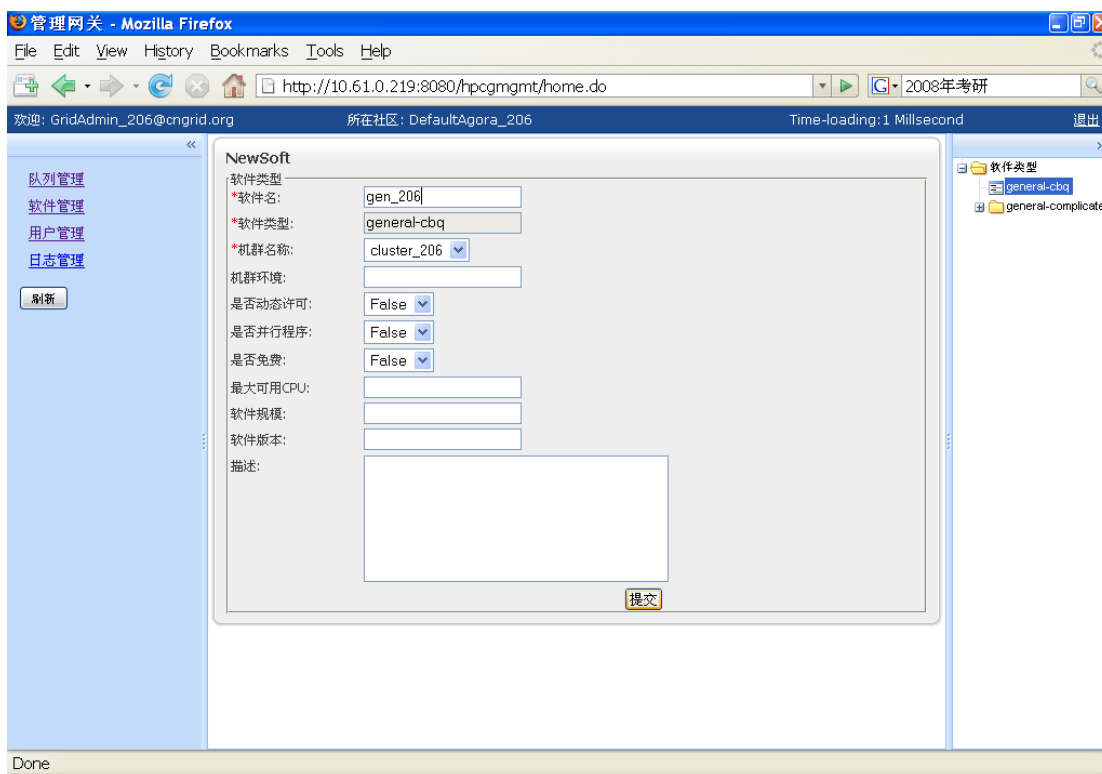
管理网关 - Mozilla Firefox

File Edit View History Bookmarks Tools Help

http://10.61.0.219:8080/hpcgmgmt/home.do

2008年考研

欢迎: GridAdmin_206@cngrid.org 所在社区: DefaultAgora_206 Time-loading:1 Millsecond 退出

«

队列管理
软件管理
用户管理
日志管理

刷新

NewSoft

软件类型

*软件名: gen_206
*软件类型: general-cbq
*机群名称: cluster_206
机群环境:
是否动态许可: False
是否并行程序: False
是否免费: False
最大可用CPU:
软件规模:
软件版本:
描述:

提交

软件类型
general-cbq
general-complicate

Done